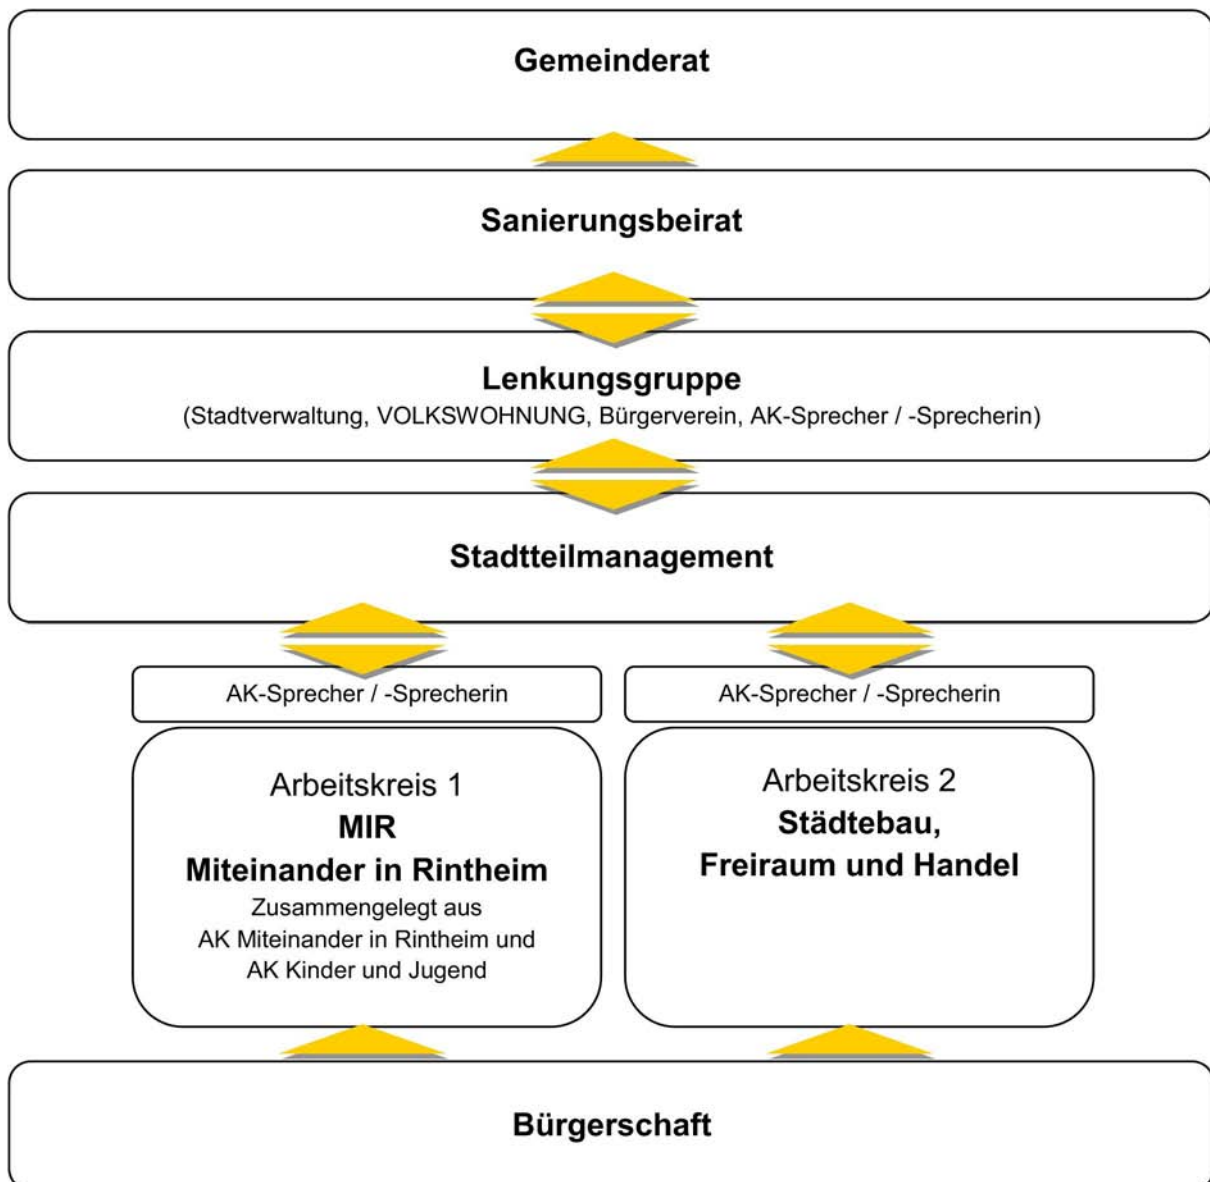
Gemeinderat

Sanierungsbeirat

Lenkungsgruppe
(Stadtverwaltung, VOLKSWOHNUNG, Bürgerverein, AK-Sprecher / -Sprecherin)

Stadtteilmanagement

AK-Sprecher / -Sprecherin

Arbeitskreis 1
MIR
Miteinander in Rintheim
Zusammengelegt aus
AK Miteinander in Rintheim und
AK Kinder und Jugend

AK-Sprecher / -Sprecherin

Arbeitskreis 2
Städtebau,
Freiraum und Handel

Bürgerschaft